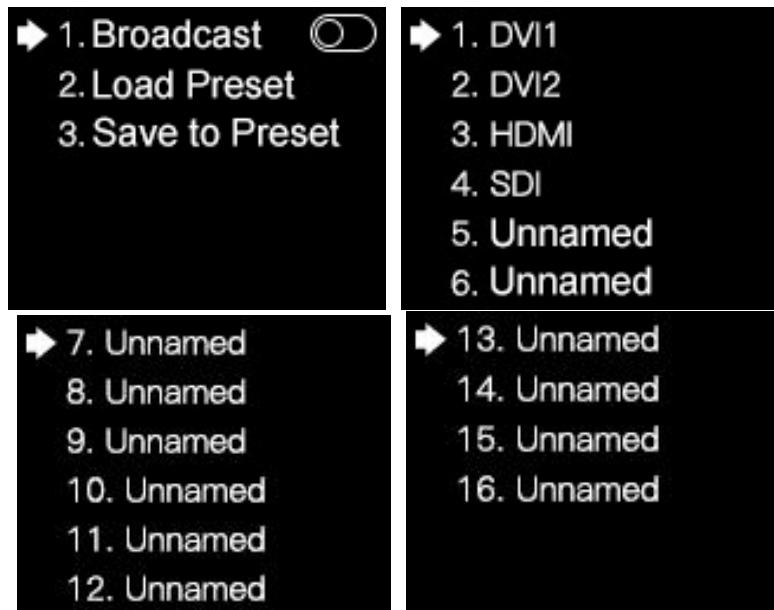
1. Broadcast
2. Load Preset
3. Save to Preset

1. DVI1
2. DVI2
3. HDMI
4. SDI
5. Unnamed
6. Unnamed

7. Unnamed
8. Unnamed
9. Unnamed
10. Unnamed
11. Unnamed
12. Unnamed

13. Unnamed
14. Unnamed
15. Unnamed
16. Unnamed